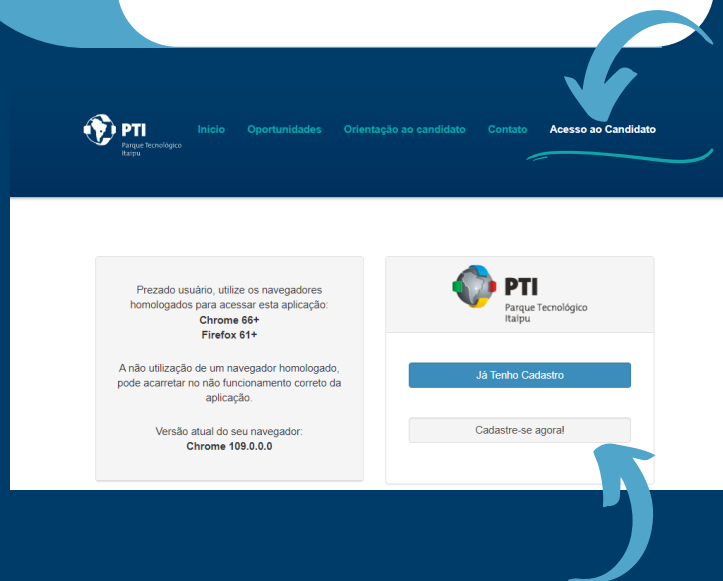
PTI
Parque Tecnológico Itaipu

Início Oportunidades Orientação ao candidato Contato Acesso ao Candidato

Prezado usuário, utilize os navegadores homologados para acessar esta aplicação:
Chrome 66+
Firefox 61+

A não utilização de um navegador homologado, pode acarretar no não funcionamento correto da aplicação.

Versão atual do seu navegador:
Chrome 109.0.0.0

PTI
Parque Tecnológico Itaipu

Já Tenho Cadastro

Cadastre-se agora!